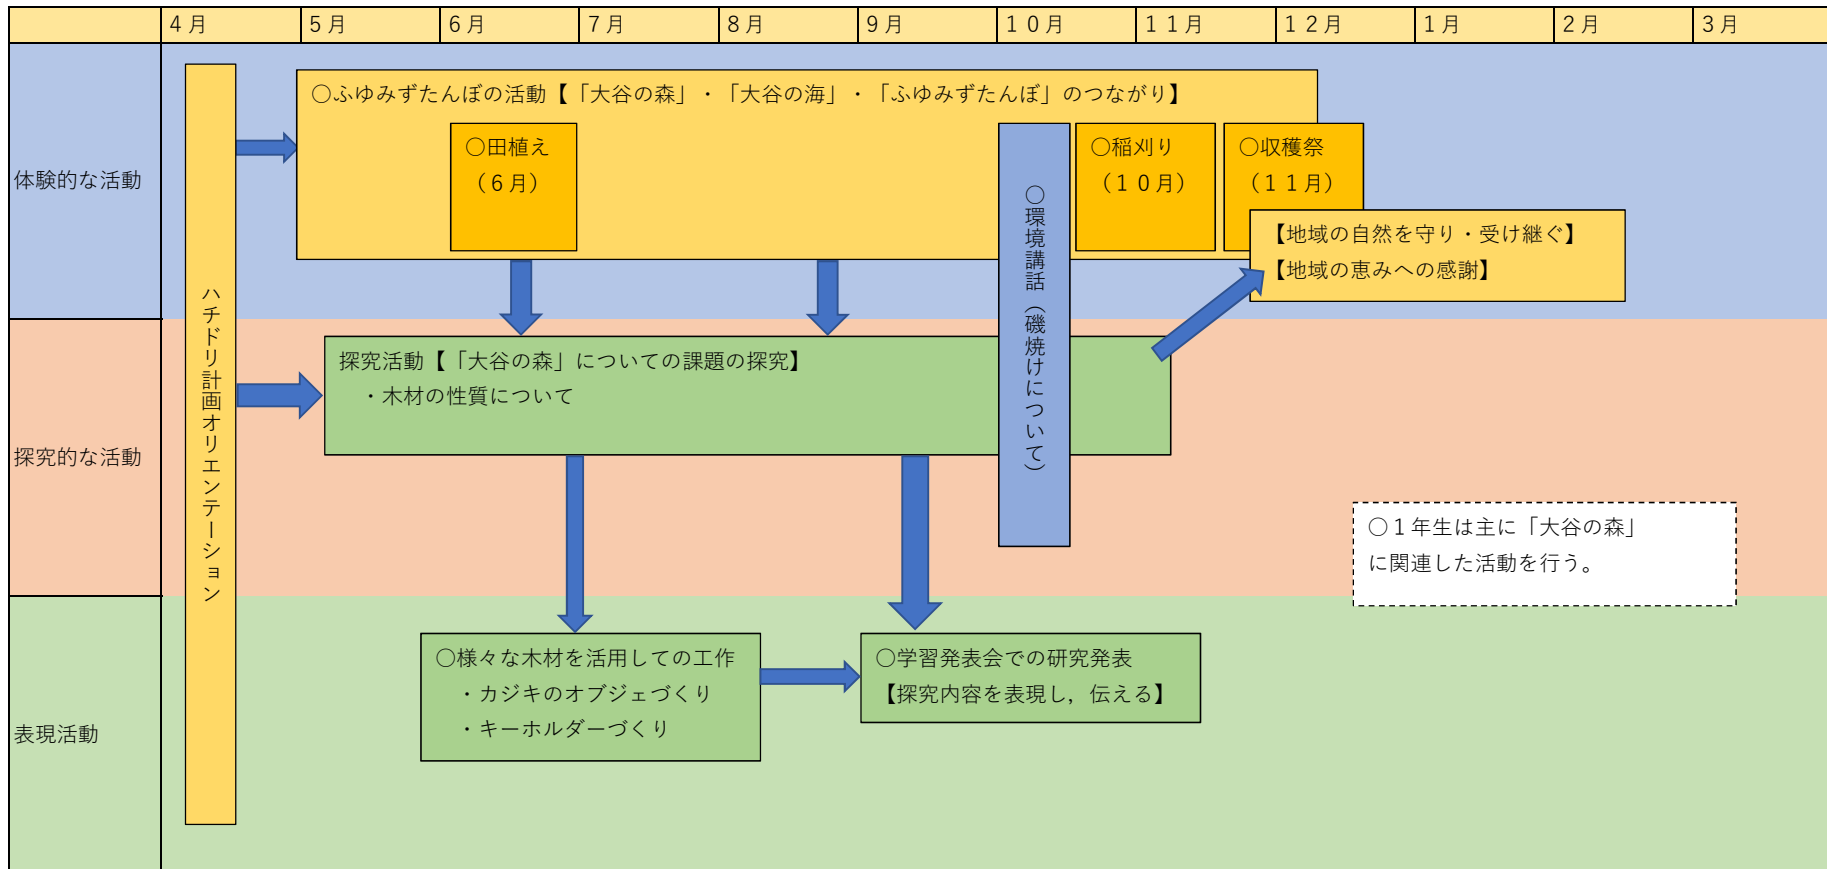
| | ４月 | ５月 | ６月 | ７月 | ８月 | ９月 | １０月 | １１月 | １２月 | １月 | ２月 | ３月 |
|---|---|---|---|---|---|---|---|---|---|---|---|---|

体験的な活動

探究的な活動

表現活動

ハチドリ計画オリエンテーション

〇ふゆみずたんぼの活動【「大谷の森」・「大谷の海」・「ふゆみずたんぼ」のつながり】

〇田植え（６月）

〇環境講話（磯焼けについて）

〇稲刈り（１０月）

〇収穫祭（１１月）

【地域の自然を守り・受け継ぐ】
【地域の恵みへの感謝】

探究活動【「大谷の森」についての課題の探究】
・木材の性質について

〇１年生は主に「大谷の森」に関連した活動を行う。

〇様々な木材を活用しての工作
・カジキのオブジェづくり
・キーホルダーづくり

〇学習発表会での研究発表
【探究内容を表現し，伝える】